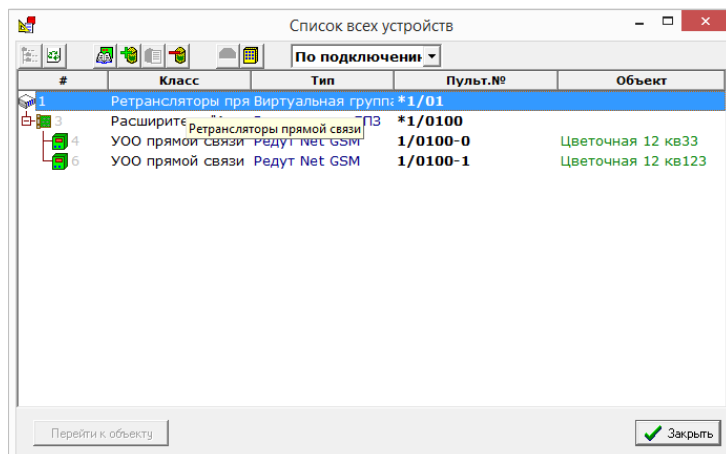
Список всех устройств

По подключению

| # | Класс | Тип | Пульт.№ | Объект |
|---|---|---|---|---|
| 1 | Ретрансляторы пря | Виртуальная группа | *1/01 | |
| 3 | Расширите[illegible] | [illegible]ПЗ | *1/0100 | |
| 4 | УОО прямой связи | Редут Net GSM | 1/0100-0 | Цветочная 12 кв33 |
| 6 | УОО прямой связи | Редут Net GSM | 1/0100-1 | Цветочная 12 кв123 |

Ретрансляторы прямой связи

Перейти к объекту

Закрыть